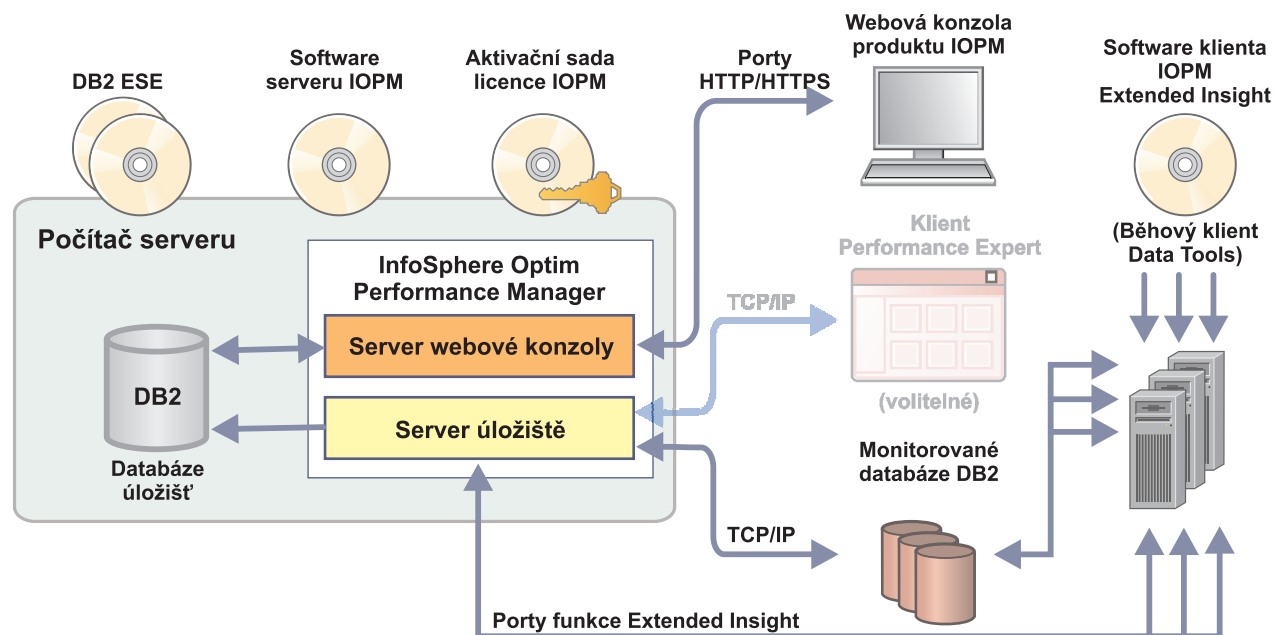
DB2 ESE

Software serveru IOPM

Aktivační sada licence IOPM

Porty HTTP/HTTPS

Webová konzola produktu IOPM

Software klienta IOPM Extended Insight

Počítač serveru

InfoSphere Optim Performance Manager

Server webové konzoly

Server úložiště

DB2

Databáze úložišť

Klient Performance Expert

TCP/IP

(volitelné)

(Běhový klient Data Tools)

Monitorované databáze DB2

TCP/IP

Porty funkce Extended Insight